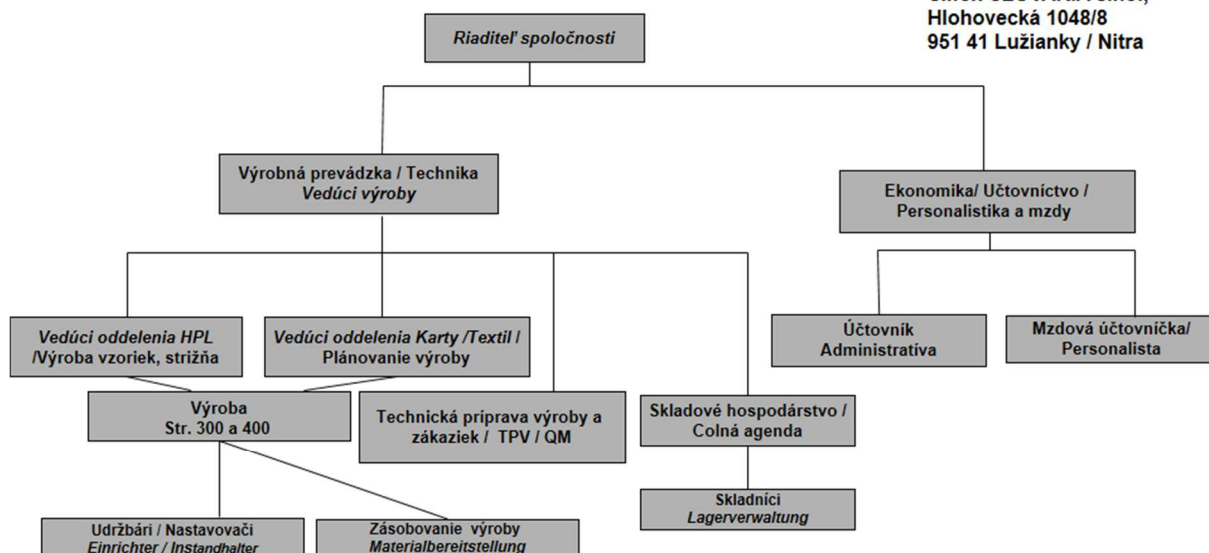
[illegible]
Hlohovecká 1048/8
951 41 Lužianky / Nitra

Riaditeľ spoločnosti

Výrobná prevádzka / Technika
Vedúci výroby

Ekonomika/ Účtovníctvo / Personalistika a mzdy

Vedúci oddelenia HPL /Výroba vzoriek, strižňa

Vedúci oddelenia Karty /Textil / Plánovanie výroby

Účtovník
Administratíva

Mzdová účtovníčka/ Personalista

Výroba
Str. 300 a 400

Technická príprava výroby a zákaziek / TPV / QM

Skladové hospodárstvo / Colná agenda

Skladníci
Lagerverwaltung

Udržbári / Nastavovači
Einrichter / Instandhalter

Zásobovanie výroby
Materialbereitstellung